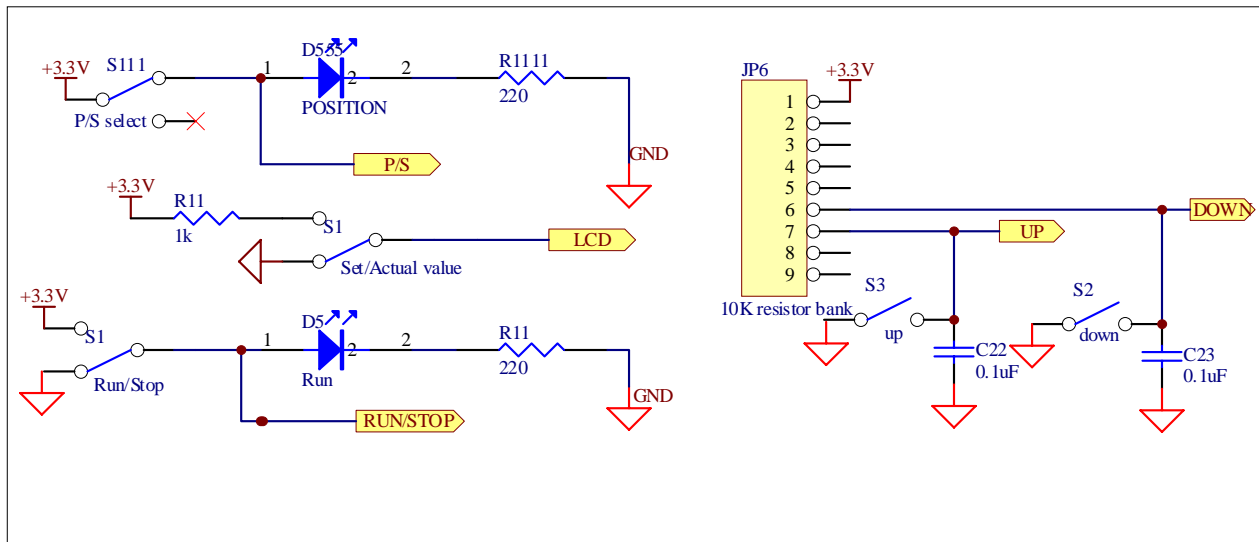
+3.3V
S111
1
D555
2
POSITION
2
R1111
220
P/S select
P/S
GND
+3.3V
R11
1k
S1
LCD
Set/Actual value
+3.3V
S1
1
D5
2
Run
2
R11
220
Run/Stop
GND
RUN/STOP
JP6
+3.3V
1
2
3
4
5
6
7
8
9
10K resistor bank
DOWN
UP
S3
up
C22
0.1uF
S2
down
C23
0.1uF